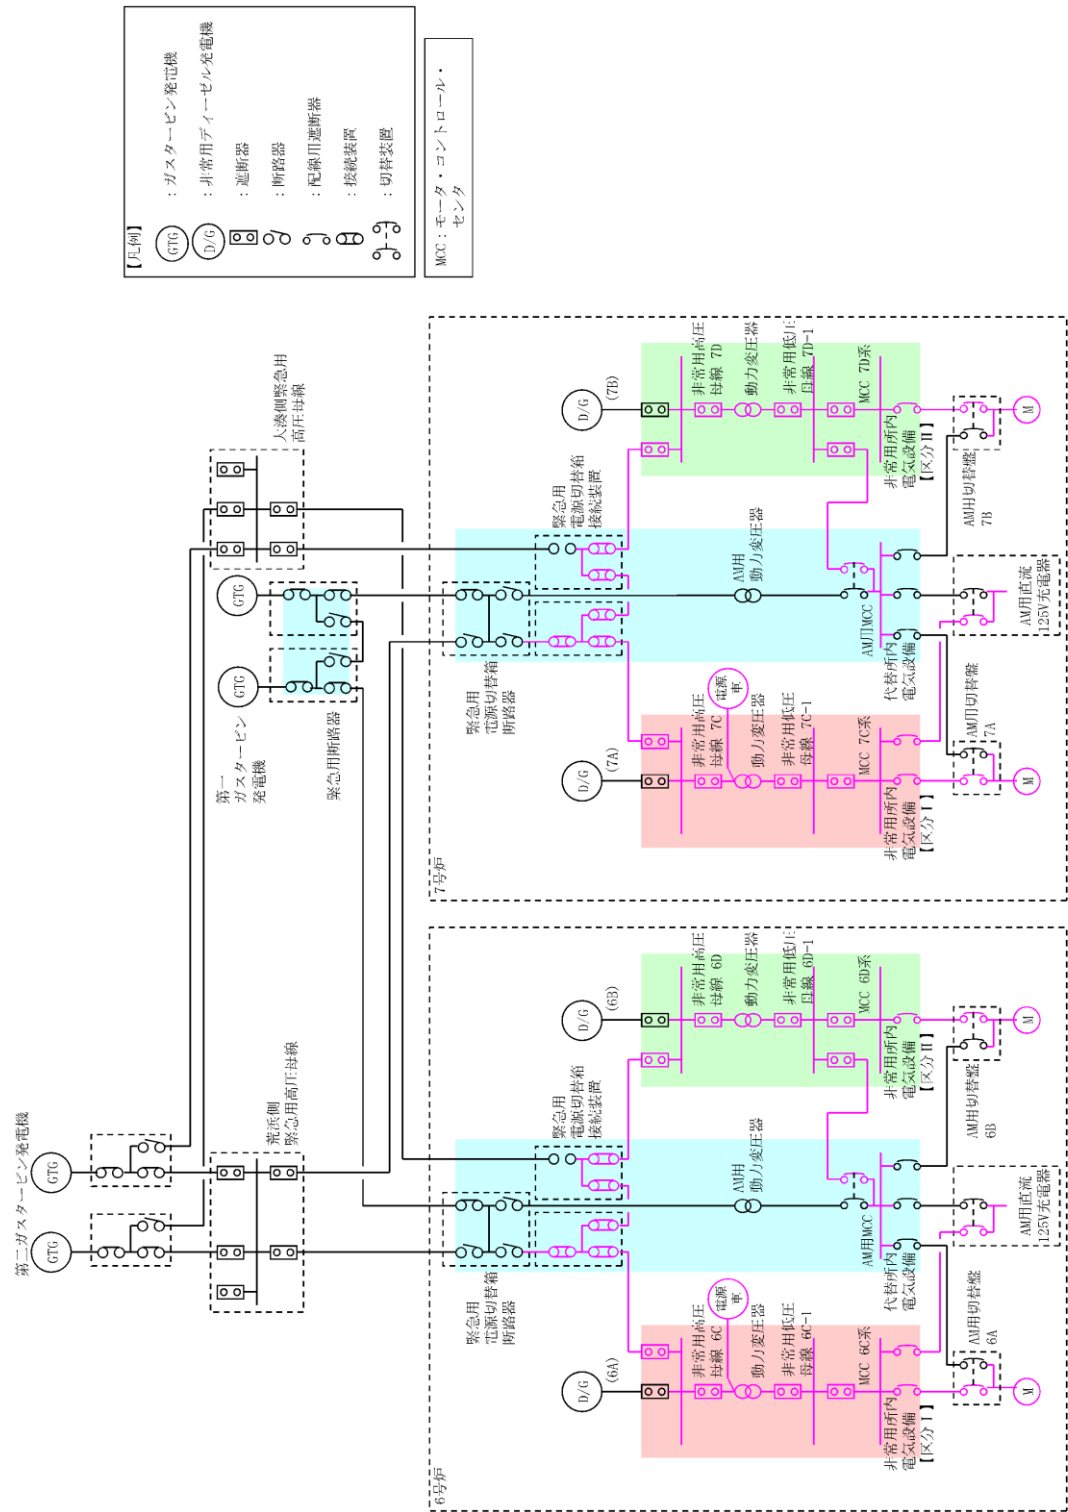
【凡例】
GTG ：ガスタービン発電機
D/G ：非常用ディーゼル発電機
：遮断器
：断路器
：配線用遮断器
：接続装置
：切替装置

MCC：モータ・コントロール・センタ

第二ガスタービン発電機
GTG
GTG
荒浜側緊急用高圧母線
第一ガスタービン発電機
GTG
GTG
緊急用断路器
大湊側緊急用高圧母線

7号炉
緊急用電源切替箱接続装置
緊急用電源切替箱断路器
D/G (7B)
非常用高圧母線 7D
動力変圧器
非常用低圧母線 7D-1
MCC 7D系
非常用所内電気設備【区分Ⅱ】
AM用切替盤 7B
M
AM用動力変圧器
AM用MCC
AM用直流125V充電器
代替所内電気設備
電源車
D/G (7A)
非常用高圧母線 7C
動力変圧器
非常用低圧母線 7C-1
MCC 7C系
非常用所内電気設備【区分Ⅰ】
AM用切替盤 7A
M

6号炉
緊急用電源切替箱接続装置
緊急用電源切替箱断路器
D/G (6B)
非常用高圧母線 6D
動力変圧器
非常用低圧母線 6D-1
MCC 6D系
非常用所内電気設備【区分Ⅱ】
AM用切替盤 6B
M
AM用動力変圧器
AM用MCC
AM用直流125V充電器
代替所内電気設備
電源車
D/G (6A)
非常用高圧母線 6C
動力変圧器
非常用低圧母線 6C-1
MCC 6C系
非常用所内電気設備【区分Ⅰ】
AM用切替盤 6A
M